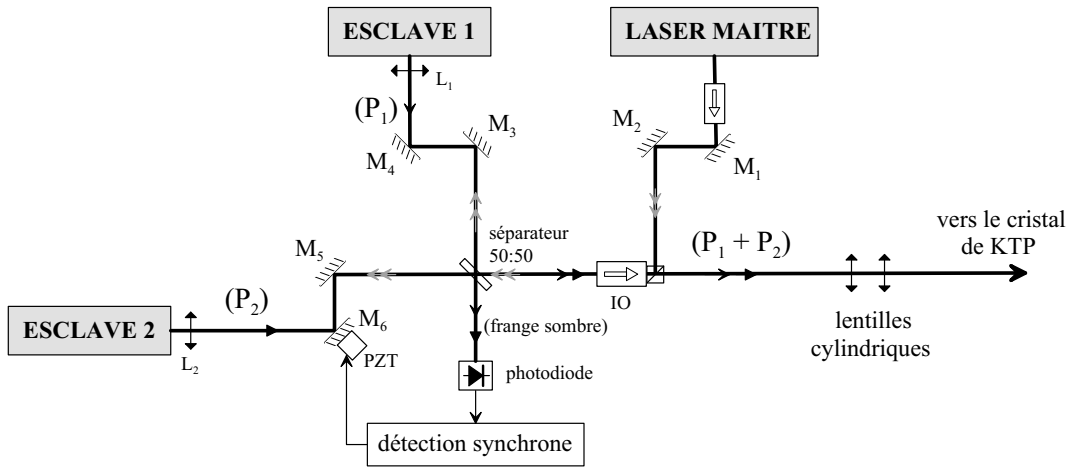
ESCLAVE 1

LASER MAITRE

$L_1$

$(P_1)$

$M_3$

$M_2$

$M_4$

$M_1$

vers le cristal de KTP

séparateur 50:50

$M_5$

$(P_1 + P_2)$

$(P_2)$

IO

ESCLAVE 2

$M_6$

(frange sombre)

lentilles cylindriques

$L_2$

PZT

photodiode

détection synchrone